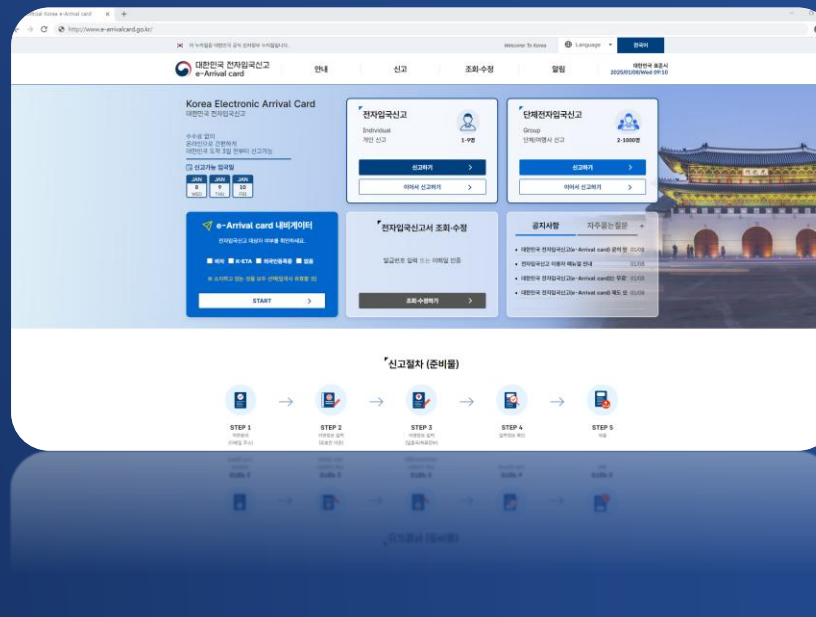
Official Korea e-Arrival card

http://www.e-arrivalcard.go.kr/

이 누리집은 대한민국 공식 전자정부 누리집입니다.

Welcome To Korea

Language

한국어

대한민국 전자입국신고
e-Arrival card

안내

신고

조회·수정

알림

대한민국 표준시
2025/01/08/Wed 09:10

Korea Electronic Arrival Card
대한민국 전자입국신고

수수료 없이
온라인으로 간편하게
대한민국 도착 3일 전부터 신고가능

신고가능 입국일

| JAN | JAN | JAN |
|---|---|---|
| 8 | 9 | 10 |
| WED | THU | FRI |

전자입국신고
Individual
개인 신고
1-9명
신고하기
이어서 신고하기

단체전자입국신고
Group
단체(여행사) 신고
2-1000명
신고하기
이어서 신고하기

e-Arrival card 내비게이터
전자입국신고 대상자 여부를 확인하세요.
비자 K-ETA 외국인등록증 없음
※ 소지하고 있는 것을 모두 선택해주세요(복수선택 가능)
START

전자입국신고서 조회·수정
발급번호 입력 또는 이메일 인증
조회·수정하기

공지사항
자주묻는질문
+
대한민국 전자입국신고(e-Arrival card) 공식 웹 01/08
전자입국신고 이용자 매뉴얼 안내 01/08
대한민국 전자입국신고(e-Arrival card)는 무료 01/08
대한민국 전자입국신고(e-Arrival card) 제도 운 01/08

신고절차 (준비물)

STEP 1
여권정보
(전자여권 스캔)

STEP 2
여행정보 입력
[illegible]

STEP 3
여행정보 입력
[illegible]

STEP 4
입력정보 확인

STEP 5
제출